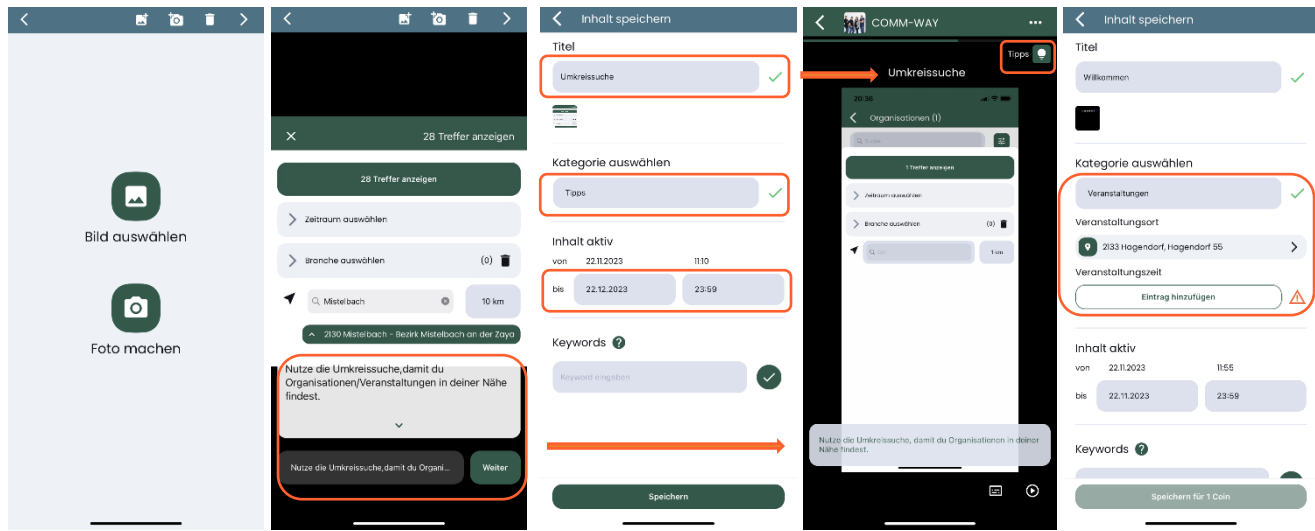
Bild auswählen

Foto machen

28 Treffer anzeigen

28 Treffer anzeigen

Zeitraum auswählen

Branche auswählen (0)

Mistelbach 10 km

2130 Mistelbach - Bezirk Mistelbach an der Zaya

Nutze die Umkreissuche,damit du Organisationen/Veranstaltungen in deiner Nähe findest.

Nutze die Umkreissuche,damit du Organi...

Weiter

Inhalt speichern

Titel

Umkreissuche

Kategorie auswählen

Tipps

Inhalt aktiv

von 22.11.2023 11:10

bis 22.12.2023 23:59

Keywords

Keyword eingeben

Speichern

COMM-WAY

Tipps

Umkreissuche

20:36

Organisationen (1)

Suche

1 Treffer anzeigen

Zeitraum auswählen

Branche auswählen (0)

1 km

Nutze die Umkreissuche, damit du Organisationen in deiner Nähe findest.

Inhalt speichern

Titel

Willkommen

Kategorie auswählen

Veranstaltungen

Veranstaltungsort

2133 Hogendorf, Hagendorf 55

Veranstaltungszeit

Eintrag hinzufügen

Inhalt aktiv

von 22.11.2023 11:55

bis 22.11.2023 23:59

Keywords

Speichern für 1 Coin